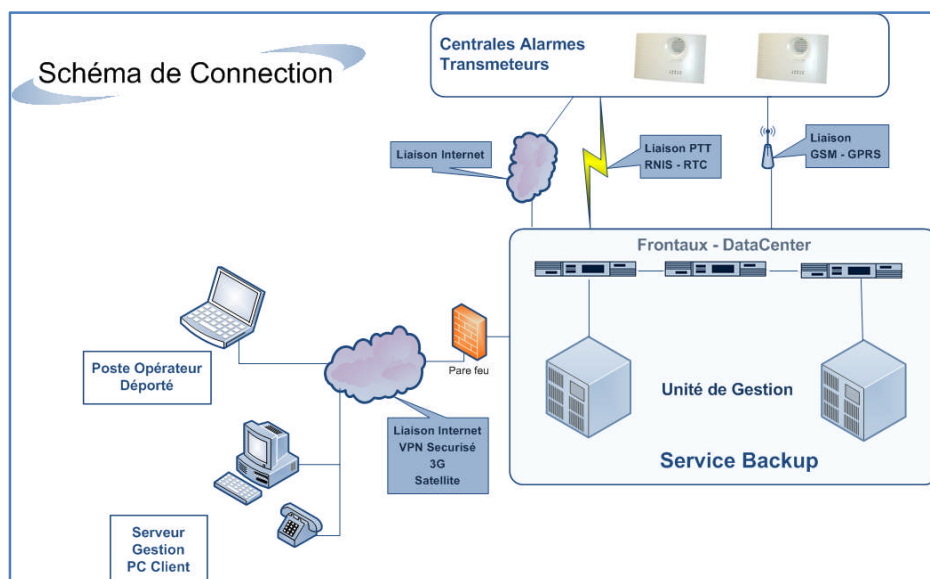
Schéma de Connection

Centrales Alarmes Transmeteurs

Liaison Internet

Liaison PTT RNIS - RTC

Liaison GSM - GPRS

Frontaux - DataCenter

Poste Opérateur Déporté

Pare feu

Unité de Gestion

Liaison Internet VPN Securisé 3G Satellite

Service Backup

Serveur Gestion PC Client